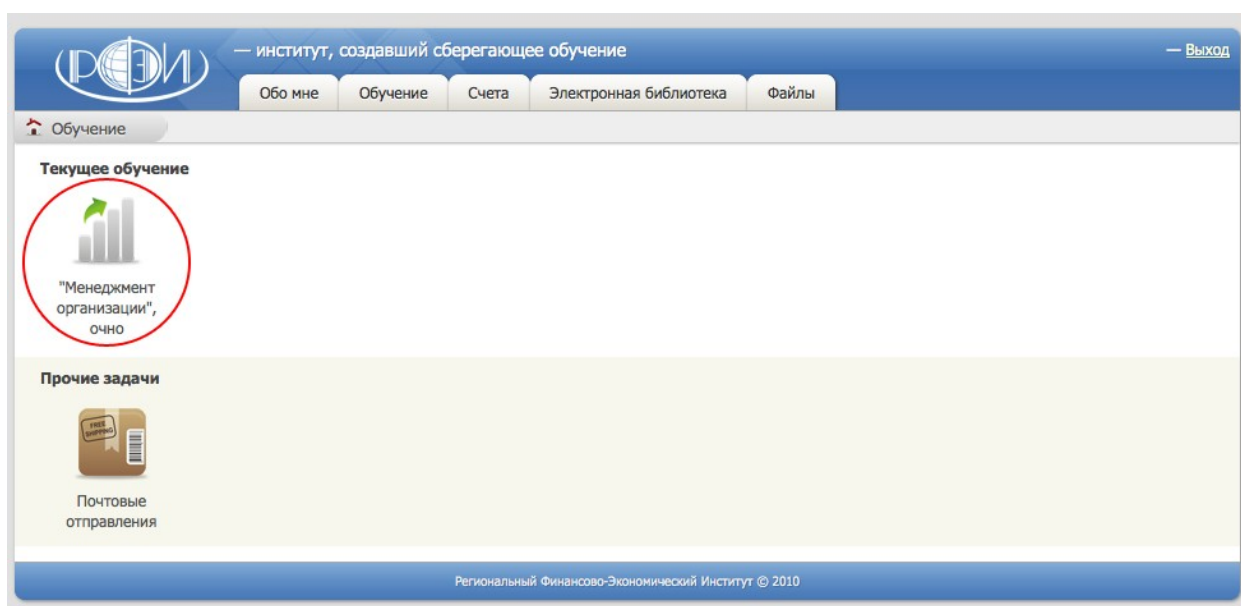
РФЭИ

— институт, создавший сберегающее обучение

— Выход

Обо мне | Обучение | Счета | Электронная библиотека | Файлы

Обучение

Текущее обучение

"Менеджмент организации", очно

Прочие задачи

FREE SHIPPING

Почтовые отправления

Региональный Финансово-Экономический Институт © 2010